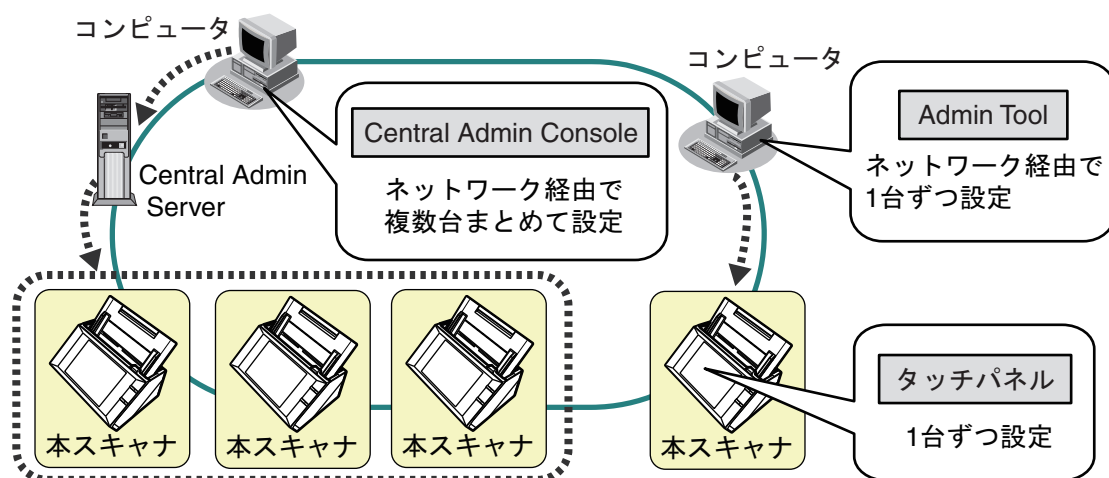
コンピュータ

コンピュータ

Central Admin Console

ネットワーク経由で複数台まとめて設定

Admin Tool

ネットワーク経由で1台ずつ設定

Central Admin Server

本スキャナ

本スキャナ

本スキャナ

本スキャナ

タッチパネル

1台ずつ設定